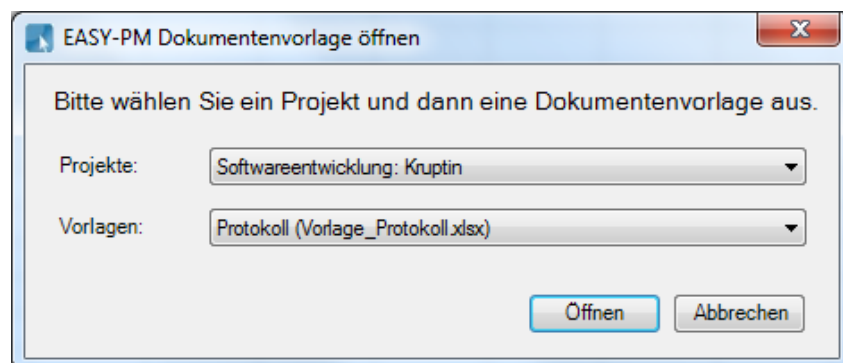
EASY-PM Dokumentenvorlage öffnen

Bitte wählen Sie ein Projekt und dann eine Dokumentenvorlage aus.

Projekte: Softwareentwicklung: Kruptin

Vorlagen: Protokoll (Vorlage_Protokoll.xlsx)

Öffnen Abbrechen